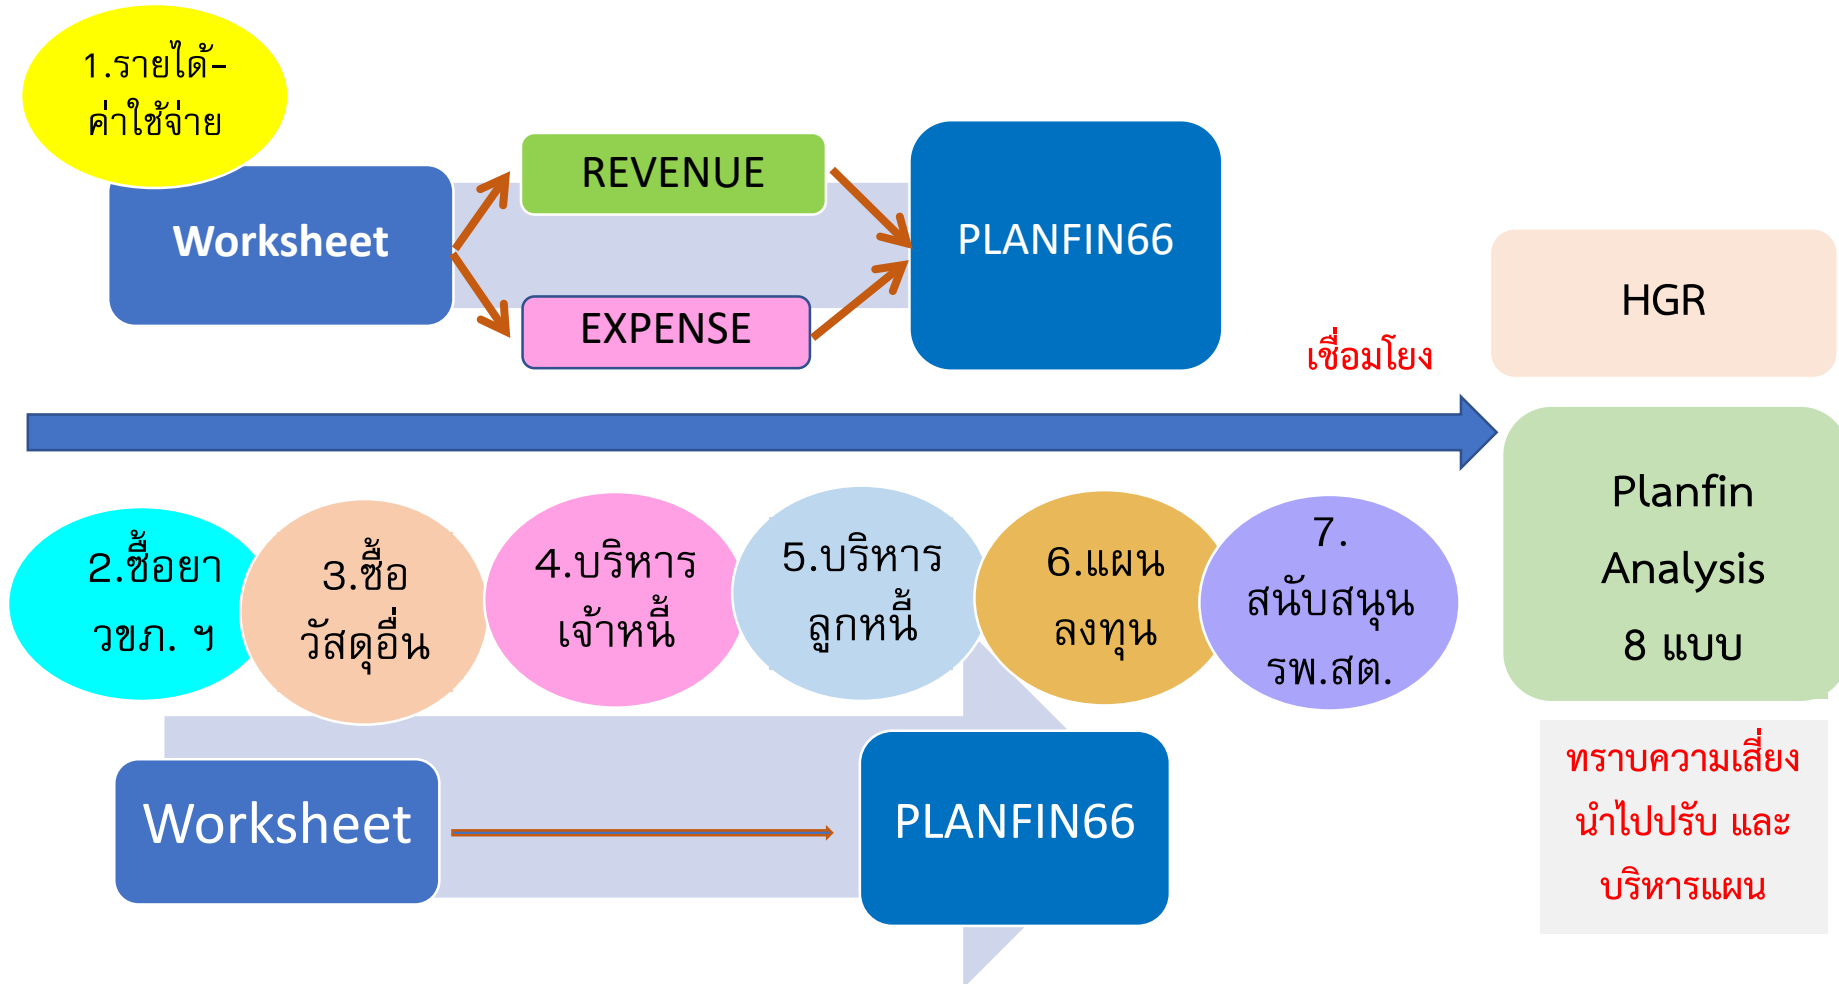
1.รายได้-ค่าใช้จ่าย

Worksheet

REVENUE

EXPENSE

PLANFIN66

HGR

เชื่อมโยง

Planfin Analysis 8 แบบ

2.ซื้อยา วขภ. ฯ

3.ซื้อวัสดุอื่น

4.บริหารเจ้าหนี้

5.บริหารลูกหนี้

6.แผนลงทุน

7. สนับสนุน รพ.สต.

Worksheet

PLANFIN66

ทราบความเสี่ยง นำไปปรับ และ บริหารแผน